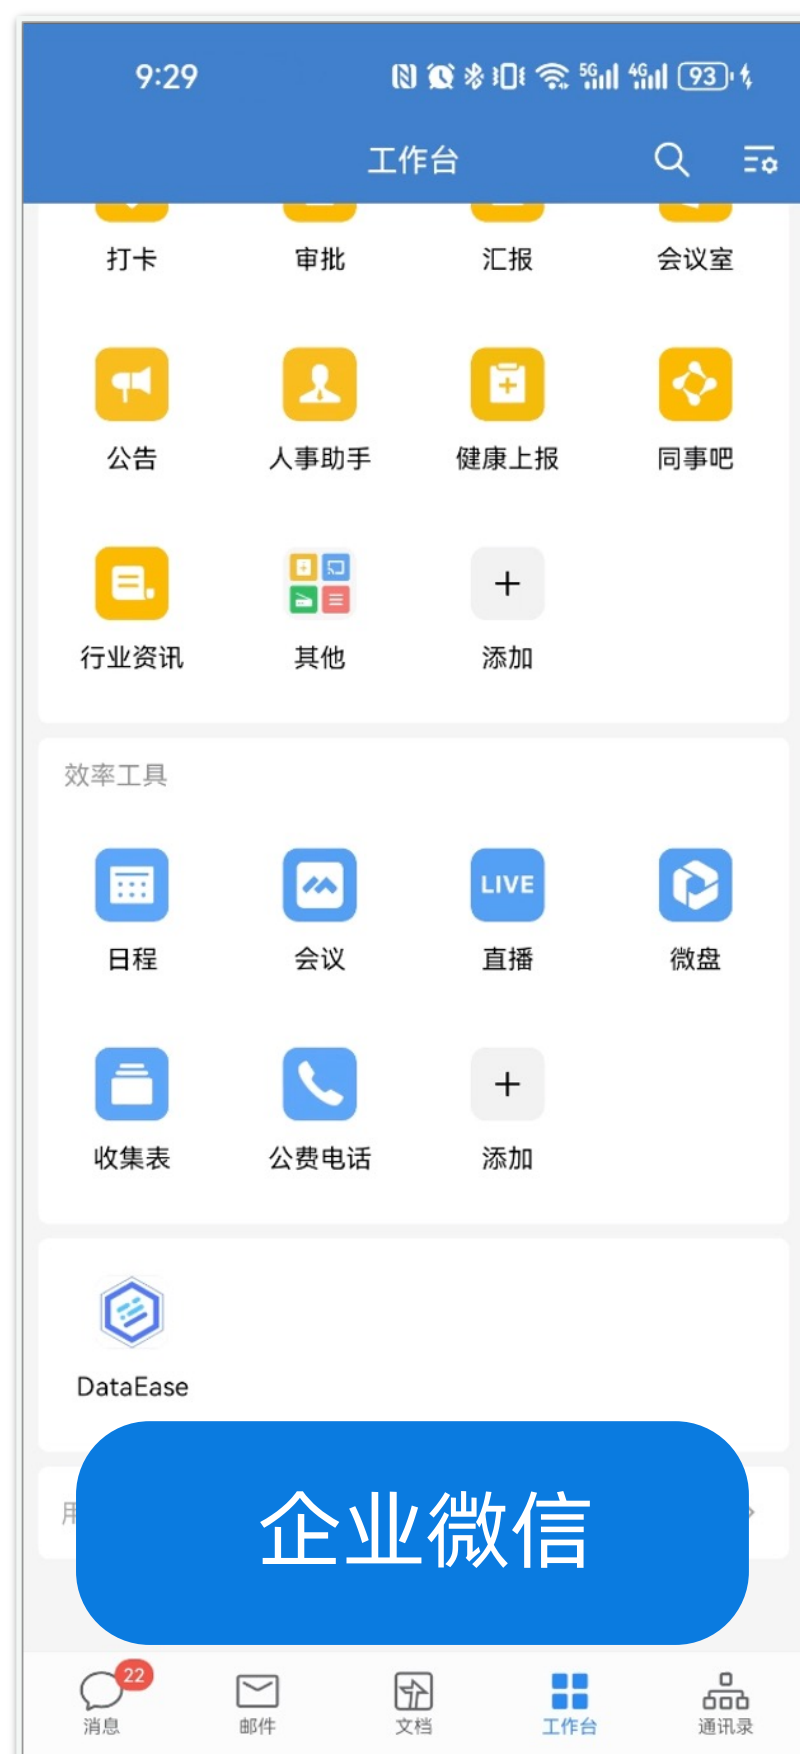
9:29

工作台

打卡 审批 汇报 会议室

公告 人事助手 健康上报 同事吧

行业资讯 其他 添加

效率工具

日程 会议 LIVE 直播 微盘

收集表 公费电话 添加

DataEase

用

企业微信

22
消息 邮件 文档 工作台 通讯录